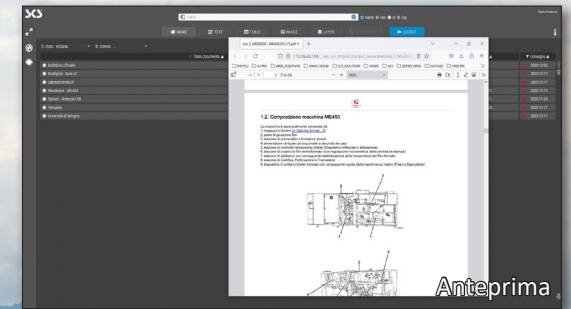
SKS

Cerca

Nome Tool Tag

HOME

TEXT

TABLE

IMAGE

LAYER

DOCUMENT

Stato: Inviata

Schede

Stato Documento

Bollettino Ufficiale

Biologiche - Rete IZ

Laboratori Multi

Macchinari - MB450

System - Relazioni 06

Template

Università di Bologna

Consegna

1.2. Composizione macchina MB450

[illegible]

Anteprima